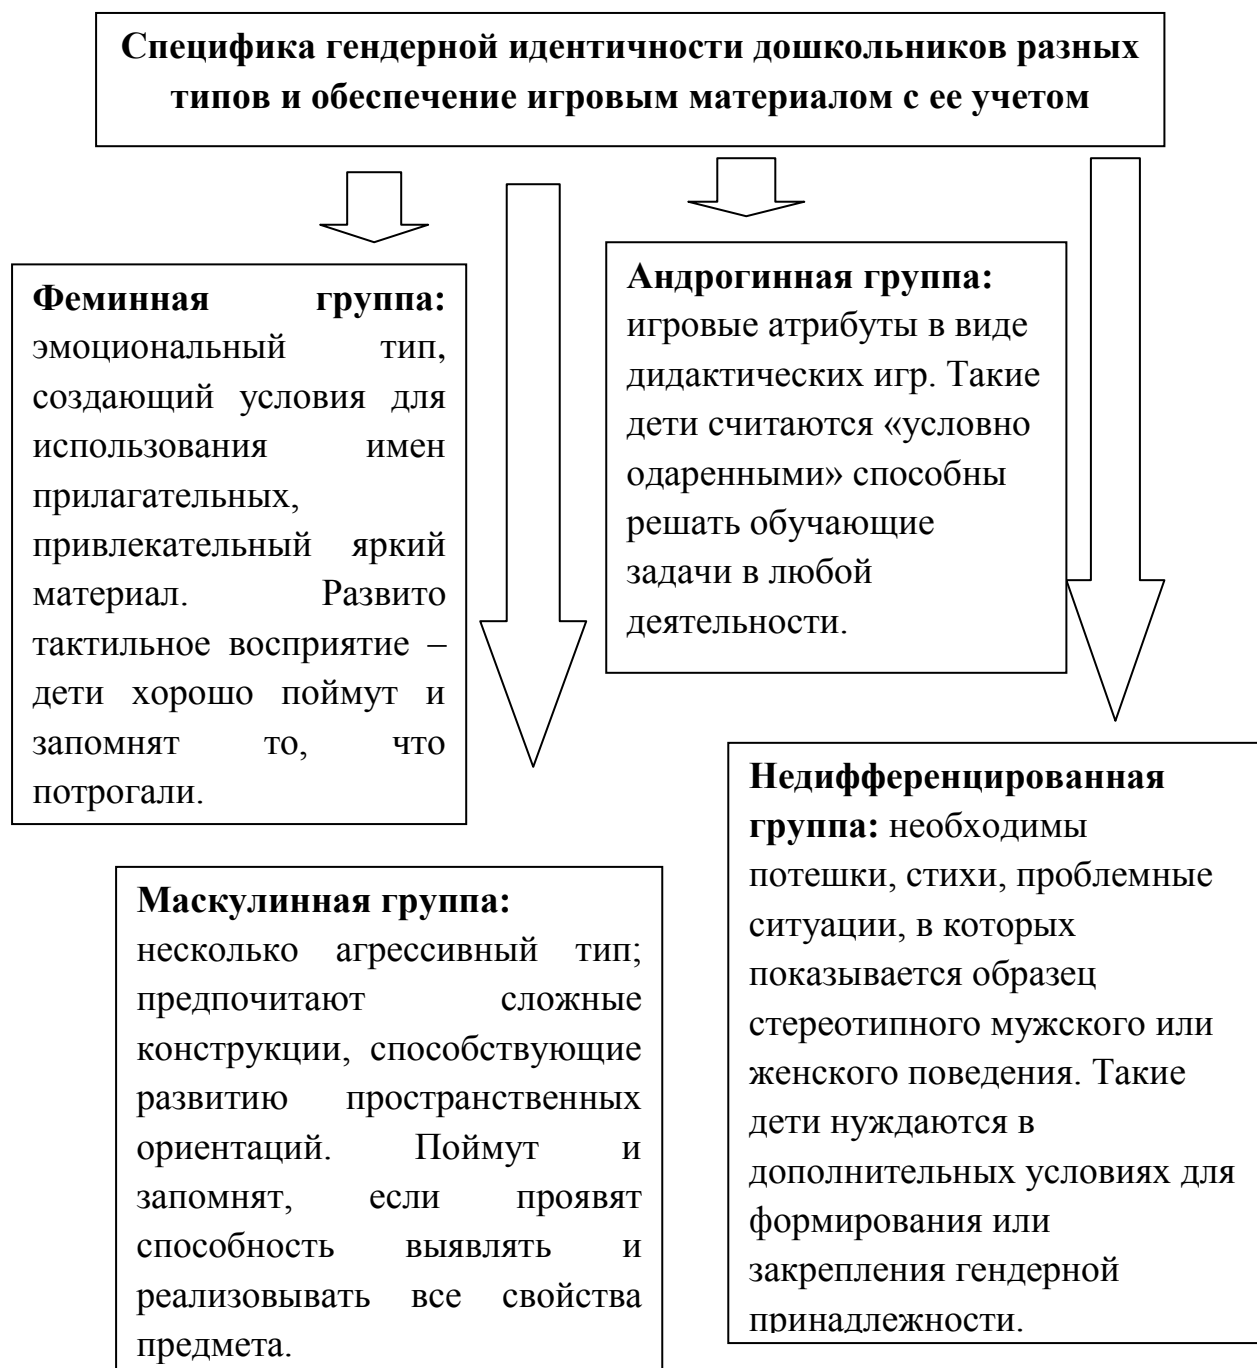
**Специфика гендерной идентичности дошкольников разных типов и обеспечение игровым материалом с ее учетом**

**Феминная группа:** эмоциональный тип, создающий условия для использования имен прилагательных, привлекательный яркий материал. Развито тактильное восприятие – дети хорошо поймут и запомнят то, что потрогали.

**Андрогинная группа:** игровые атрибуты в виде дидактических игр. Такие дети считаются «условно одаренными» способны решать обучающие задачи в любой деятельности.

**Маскулинная группа:** несколько агрессивный тип; предпочитают сложные конструкции, способствующие развитию пространственных ориентаций. Поймут и запомнят, если проявят способность выявлять и реализовывать все свойства предмета.

**Недифференцированная группа:** необходимы потешки, стихи, проблемные ситуации, в которых показывается образец стереотипного мужского или женского поведения. Такие дети нуждаются в дополнительных условиях для формирования или закрепления гендерной принадлежности.